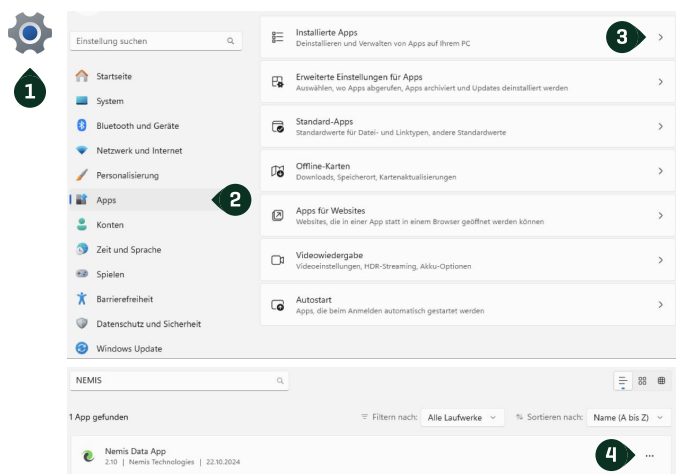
1

Einstellung suchen

Startseite
System
Bluetooth und Geräte
Netzwerk und Internet
Personalisierung
Apps
Konten
Zeit und Sprache
Spielen
Barrierefreiheit
Datenschutz und Sicherheit
Windows Update

2

Installierte Apps
Deinstallieren und Verwalten von Apps auf Ihrem PC

3

Erweiterte Einstellungen für Apps
Auswählen, wo Apps abgerufen, Apps archiviert und Updates deinstalliert werden

Standard-Apps
Standardwerte für Datei- und Linktypen, andere Standardwerte

Offline-Karten
Downloads, Speicherort, Kartenaktualisierungen

Apps für Websites
Websites, die in einer App statt in einem Browser geöffnet werden können

Videowiedergabe
Videoeinstellungen, HDR-Streaming, Akku-Optionen

Autostart
Apps, die beim Anmelden automatisch gestartet werden

NEMIS

1 App gefunden

Filtern nach: Alle Laufwerke

Sortieren nach: Name (A bis Z)

Nemis Data App
2.10 | Nemis Technologies | 22.10.2024

4

...